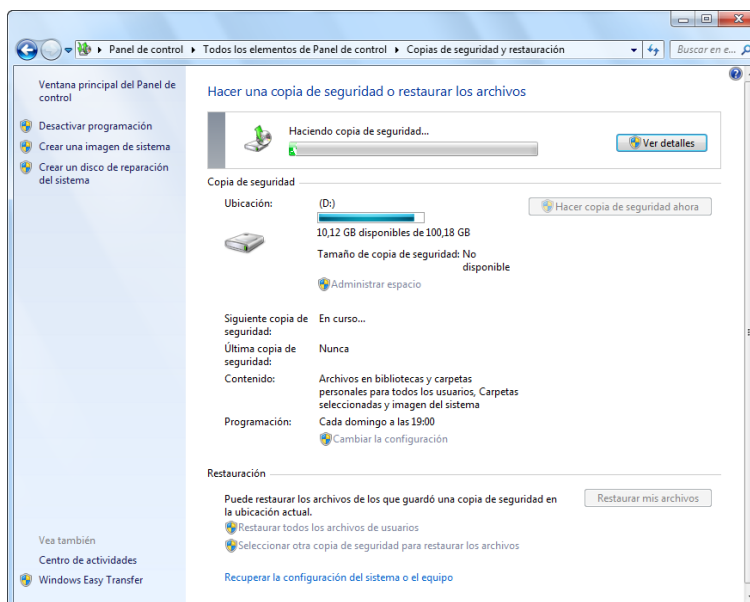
Panel de control ▸ Todos los elementos de Panel de control ▸ Copias de seguridad y restauración

Buscar en e...

Ventana principal del Panel de control

Desactivar programación

Crear una imagen de sistema

Crear un disco de reparación del sistema

Vea también

Centro de actividades

Windows Easy Transfer

Hacer una copia de seguridad o restaurar los archivos

Haciendo copia de seguridad...

Ver detalles

Copia de seguridad

Ubicación:

(D:)

10,12 GB disponibles de 100,18 GB

Tamaño de copia de seguridad: No disponible

Administrar espacio

Hacer copia de seguridad ahora

Siguiente copia de seguridad: En curso...

Última copia de seguridad: Nunca

Contenido: Archivos en bibliotecas y carpetas personales para todos los usuarios, Carpetas seleccionadas y imagen del sistema

Programación: Cada domingo a las 19:00

Cambiar la configuración

Restauración

Puede restaurar los archivos de los que guardó una copia de seguridad en la ubicación actual.

Restaurar mis archivos

Restaurar todos los archivos de usuarios

Seleccionar otra copia de seguridad para restaurar los archivos

Recuperar la configuración del sistema o el equipo